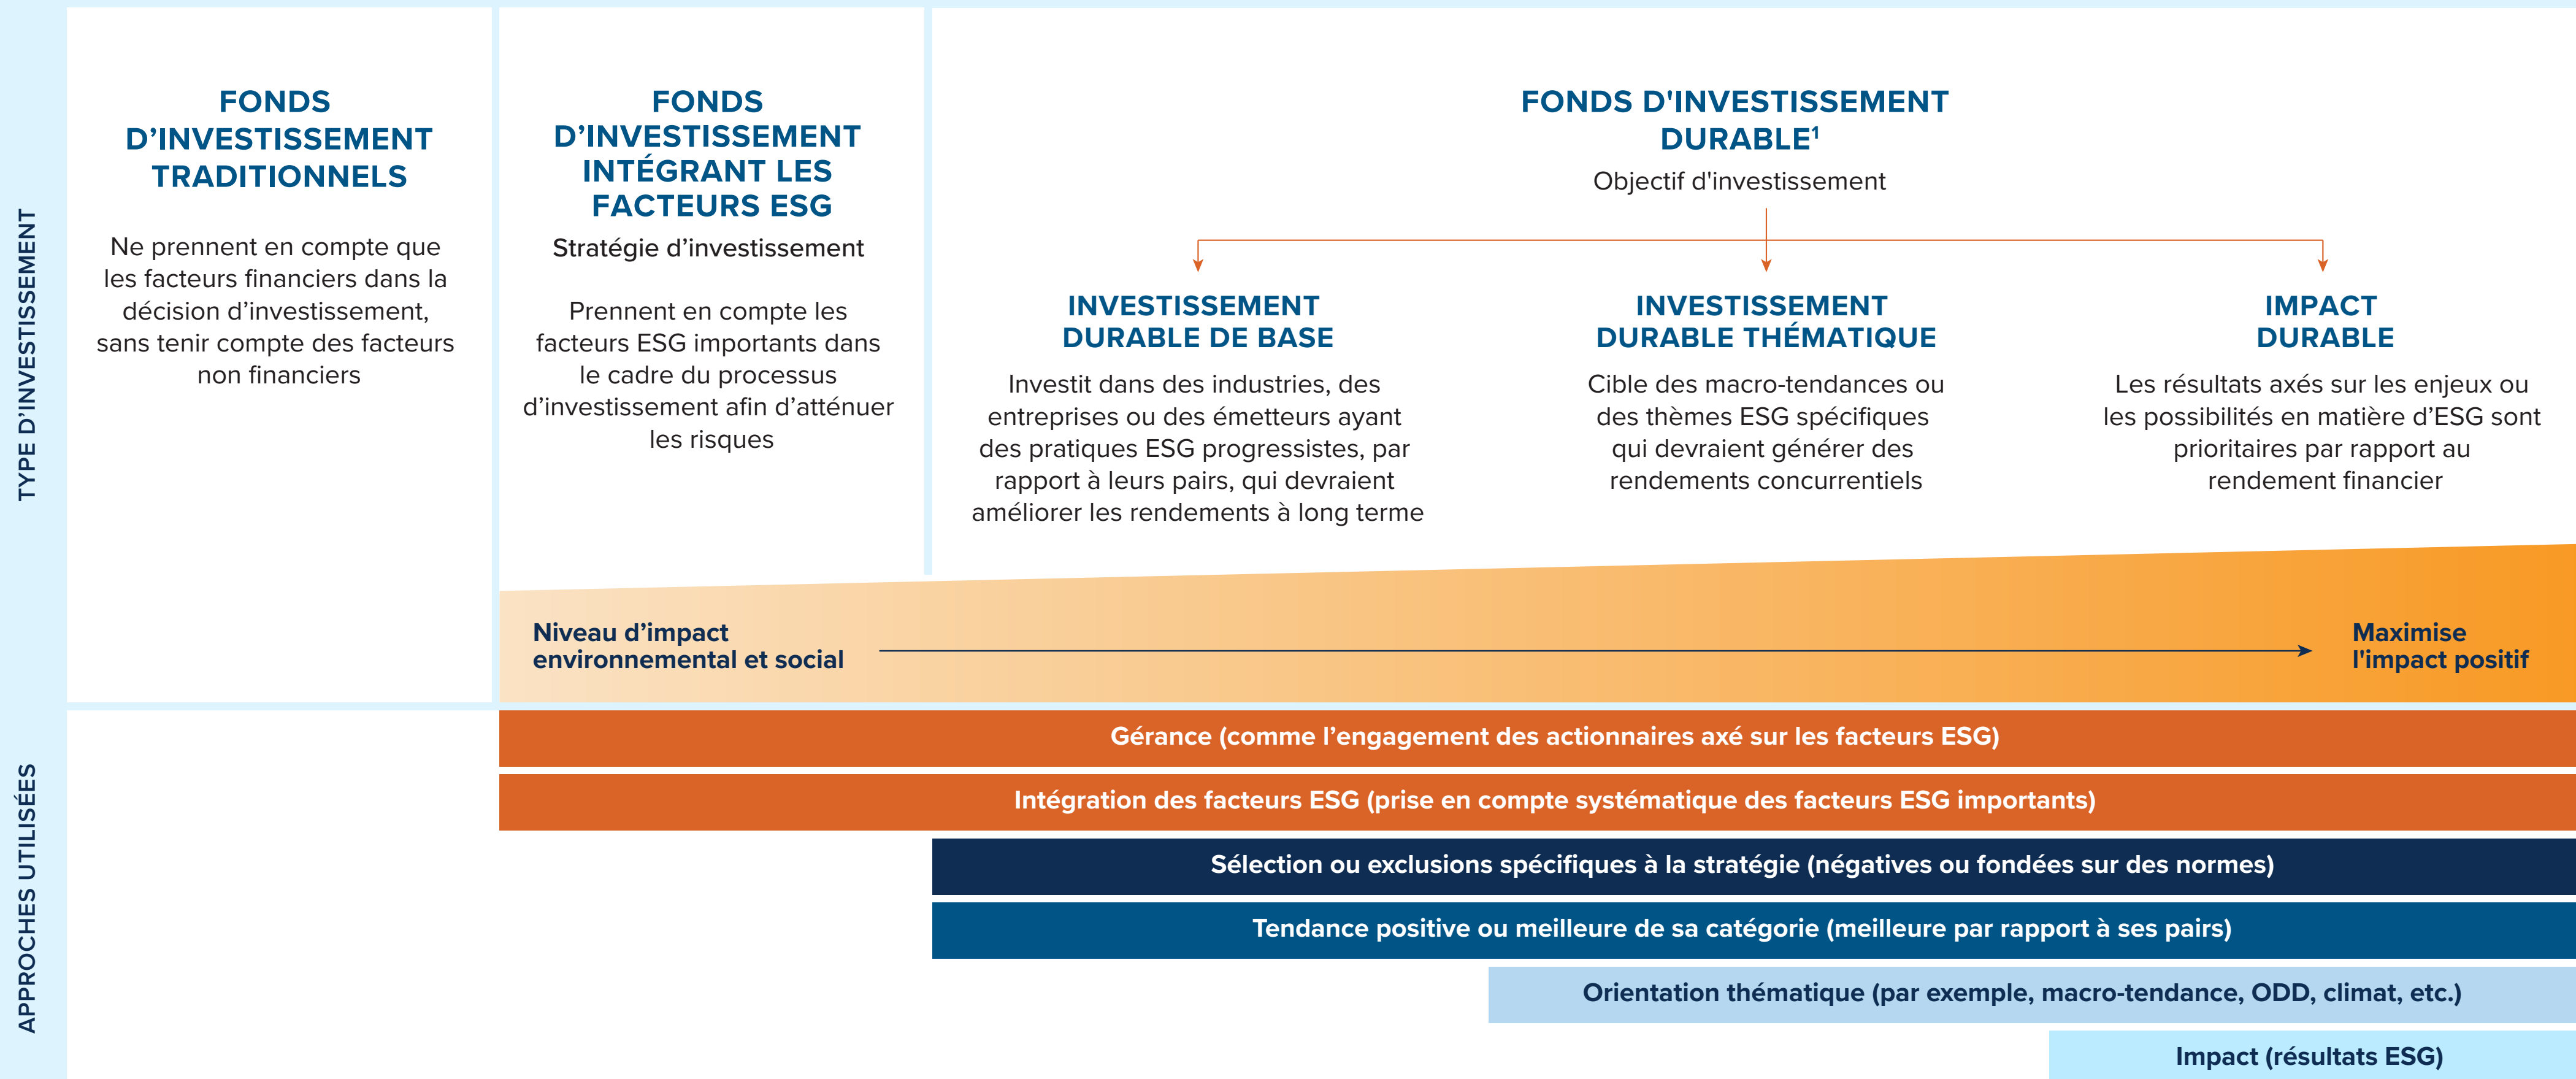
TYPE D'INVESTISSEMENT

FONDS D'INVESTISSEMENT TRADITIONNELS

Ne prennent en compte que les facteurs financiers dans la décision d'investissement, sans tenir compte des facteurs non financiers

FONDS D'INVESTISSEMENT INTÉGRANT LES FACTEURS ESG

Stratégie d'investissement

Prennent en compte les facteurs ESG importants dans le cadre du processus d'investissement afin d'atténuer les risques

FONDS D'INVESTISSEMENT DURABLE$^1$

Objectif d'investissement

INVESTISSEMENT DURABLE DE BASE

Investit dans des industries, des entreprises ou des émetteurs ayant des pratiques ESG progressistes, par rapport à leurs pairs, qui devraient améliorer les rendements à long terme

INVESTISSEMENT DURABLE THÉMATIQUE

Cible des macro-tendances ou des thèmes ESG spécifiques qui devraient générer des rendements concurrentiels

IMPACT DURABLE

Les résultats axés sur les enjeux ou les possibilités en matière d'ESG sont prioritaires par rapport au rendement financier

Niveau d'impact environnemental et social

Maximise l'impact positif

APPROCHES UTILISÉES

Gérance (comme l'engagement des actionnaires axé sur les facteurs ESG)

Intégration des facteurs ESG (prise en compte systématique des facteurs ESG importants)

Sélection ou exclusions spécifiques à la stratégie (négatives ou fondées sur des normes)

Tendance positive ou meilleure de sa catégorie (meilleure par rapport à ses pairs)

Orientation thématique (par exemple, macro-tendance, ODD, climat, etc.)

Impact (résultats ESG)